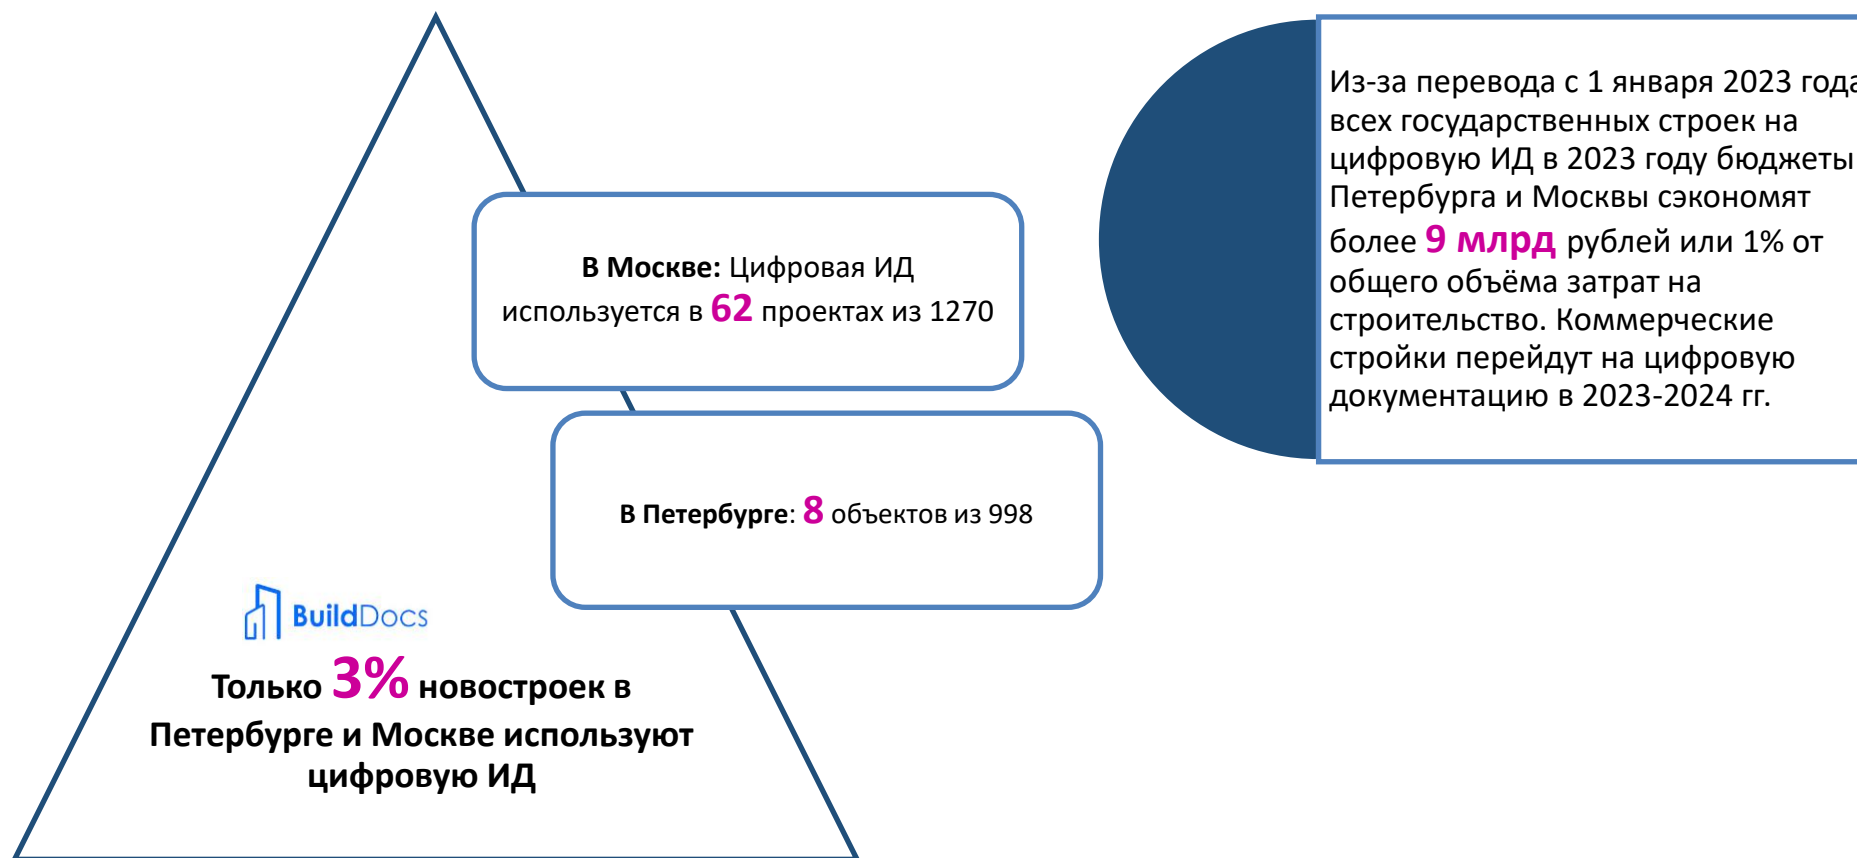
В Москве: Цифровая ИД используется в 62 проектах из 1270

В Петербурге: 8 объектов из 998

BuildDocs

Только 3% новостроек в Петербурге и Москве используют цифровую ИД

Из-за перевода с 1 января 2023 год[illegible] всех государственных строек на цифровую ИД в 2023 году бюджеты Петербурга и Москвы сэкономят более 9 млрд рублей или 1% от общего объёма затрат на строительство. Коммерческие стройки перейдут на цифровую документацию в 2023-2024 гг.